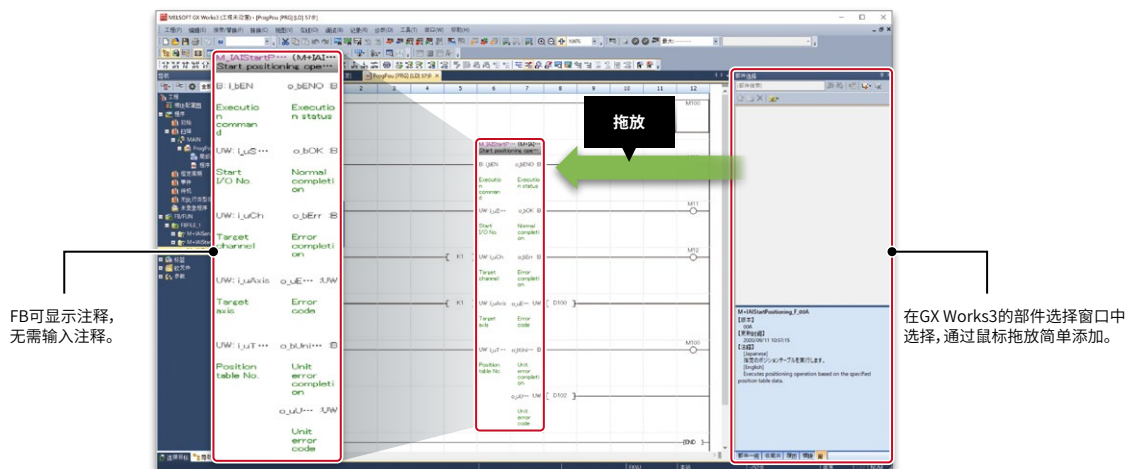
MELSOFT GX Works3 (工程未设置) - [ProgPou [PRG] [LD] 57步]

M+IAIStartP··· (M+IAI···
Start positioning ope···

B: i_bEN　o_bENO B

Execution command　Execution status

UW: i_uS···　o_bOK B

Start I/O No.　Normal completion

UW: i_uCh　o_bErr B

Target channel　Error completion

UW: i_uAxis　o_uE··· UW

Target axis　Error code

UW: i_uT···　o_bUni··· B

Position table No.　Unit error completion

o_uU··· UW

Unit error code

拖放

M100
M11
M12
K1
K1
D100
M100
D102
END

M+IAIStartPositioning_F_00A
【版本】
00A
【更新日期】
2020/09/11 10:07:15
【注释】
[Japanese]
指定のポジションテーブルを実行します。
[English]
Executes positioning operation based on the specified position table data.

FB可显示注释，无需输入注释。

在GX Works3的部件选择窗口中选择，通过鼠标拖放简单添加。